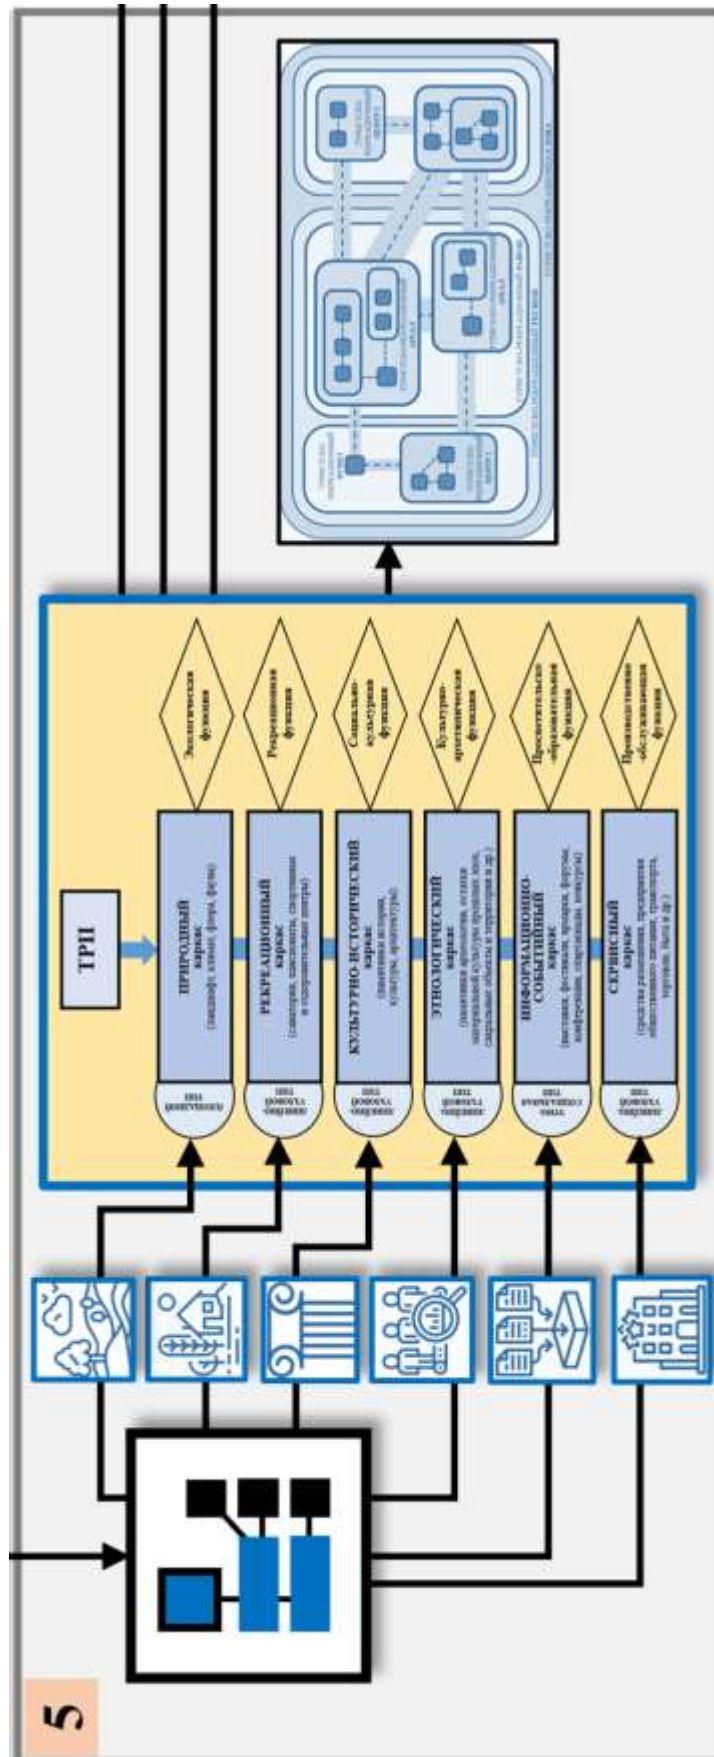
5

ТРП

ПРИРОДНЫЙ каркас (ландшафт, климат, флора, фауна)

РЕКРЕАЦИОННЫЙ каркас (санатории, памятники, спортивные и оздоровительные центры)

КУЛЬТУРНО-ИСТОРИЧЕСКИЙ каркас (памятники истории, культуры, архитектуры)

ЭТНОЛОГИЧЕСКИЙ каркас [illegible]

ИНФОРМАЦИОННО-СОБЫТИЙНЫЙ каркас (выставки, фестивали, ярмарки, форумы, конференции, спортивные конкурсы)

СЕРВИСНЫЙ каркас (средства размещения, предприятия общественного питания, транспорта, торговли, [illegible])

Экологическая функция

Рекреационная функция

Социально-культурная функция

Культурно-эстетическая функция

Просветительско-образовательная функция

Производственно-обслуживающая функция

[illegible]